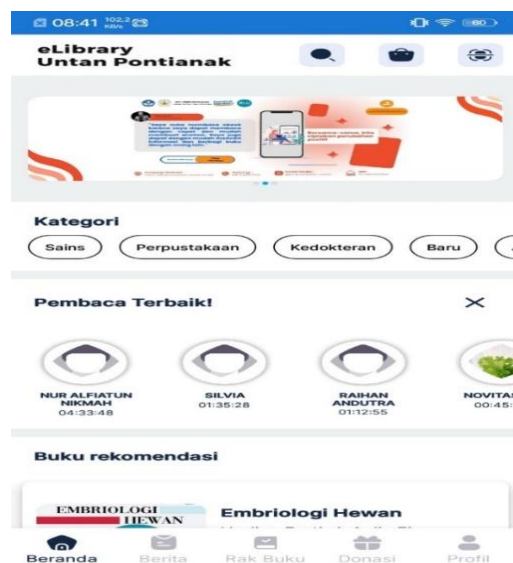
08:41 102,2 KB/s

80

eLibrary
Untan Pontianak

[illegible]

Kategori

Sains

Perpustakaan

Kedokteran

Baru

Pembaca Terbaik!

NUR ALFIATUN NIKMAH
04:33:48

SILVIA
01:35:28

RAIHAN ANDUTRA
01:12:55

NOVITA
00:45

Buku rekomendasi

EMBRIOLOGI HEWAN

Embriologi Hewan

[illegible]

Beranda

Berita

Rak Buku

Donasi

Profil